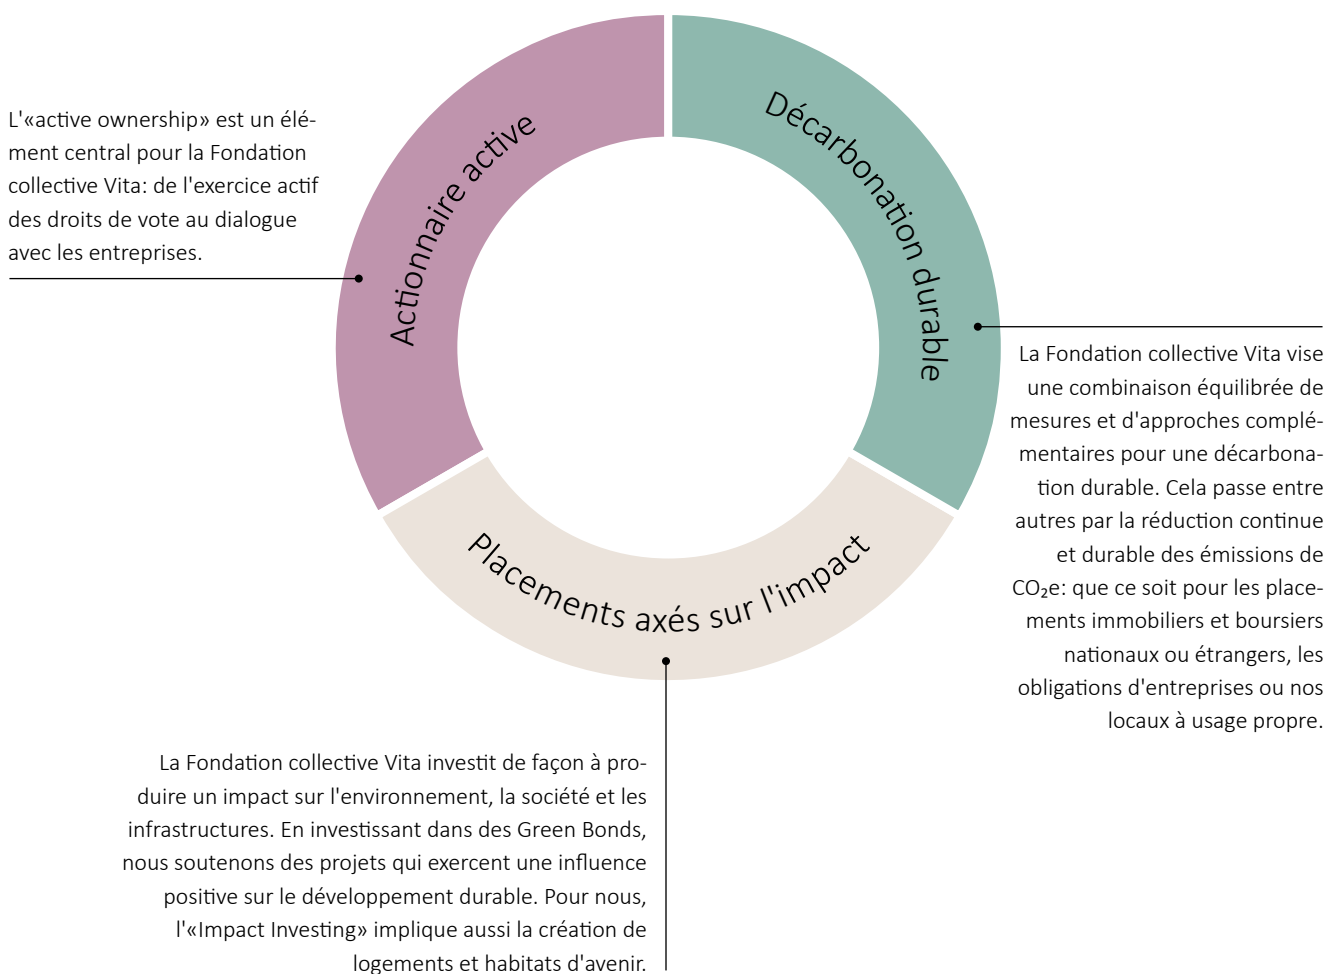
L'«active ownership» est un élément central pour la Fondation collective Vita: de l'exercice actif des droits de vote au dialogue avec les entreprises.

Actionnaire active

Décarbonation durable

La Fondation collective Vita vise une combinaison équilibrée de mesures et d'approches complémentaires pour une décarbonation durable. Cela passe entre autres par la réduction continue et durable des émissions de $CO_2$e: que ce soit pour les placements immobiliers et boursiers nationaux ou étrangers, les obligations d'entreprises ou nos locaux à usage propre.

Placements axés sur l'impact

La Fondation collective Vita investit de façon à produire un impact sur l'environnement, la société et les infrastructures. En investissant dans des Green Bonds, nous soutenons des projets qui exercent une influence positive sur le développement durable. Pour nous, l'«Impact Investing» implique aussi la création de logements et habitats d'avenir.